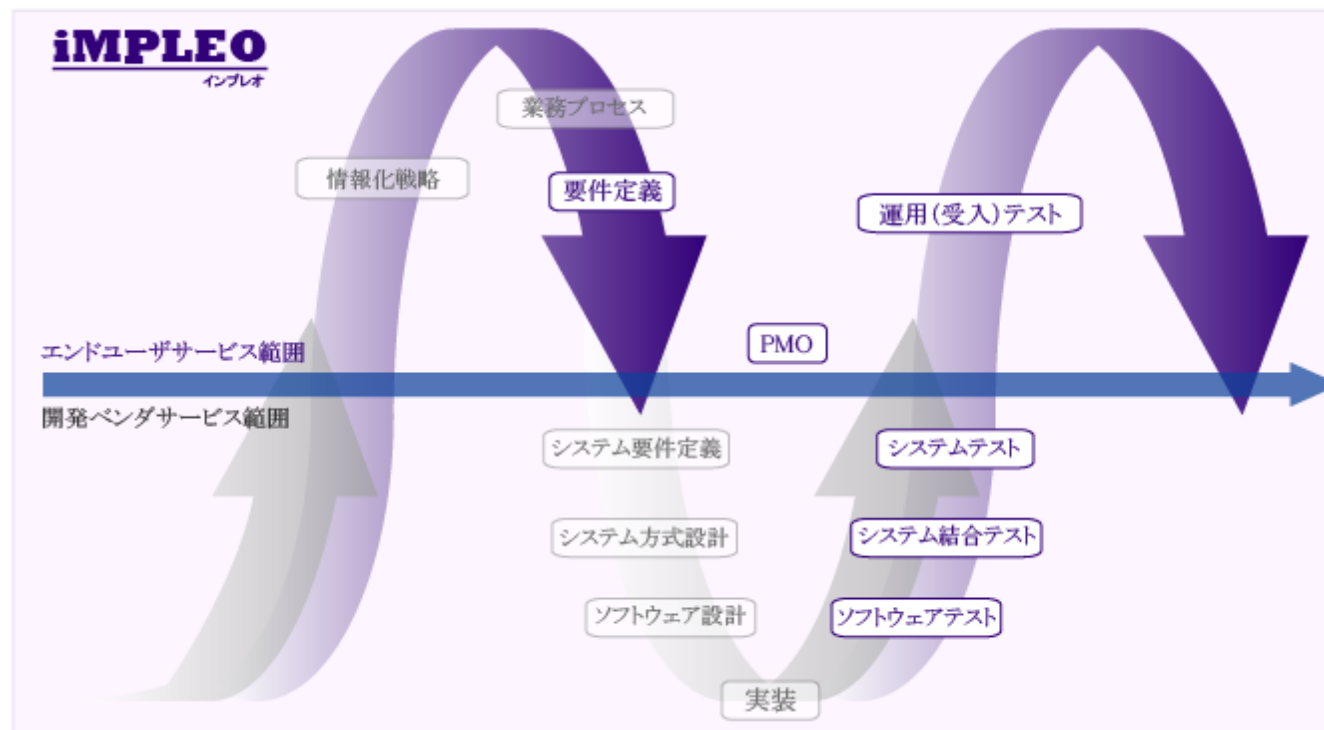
iMPLEO
インプレオ

業務プロセス

情報化戦略

要件定義

運用(受入)テスト

PMO

エンドユーザサービス範囲

開発ベンダサービス範囲

システム要件定義

システムテスト

システム方式設計

システム結合テスト

ソフトウェア設計

ソフトウェアテスト

実装